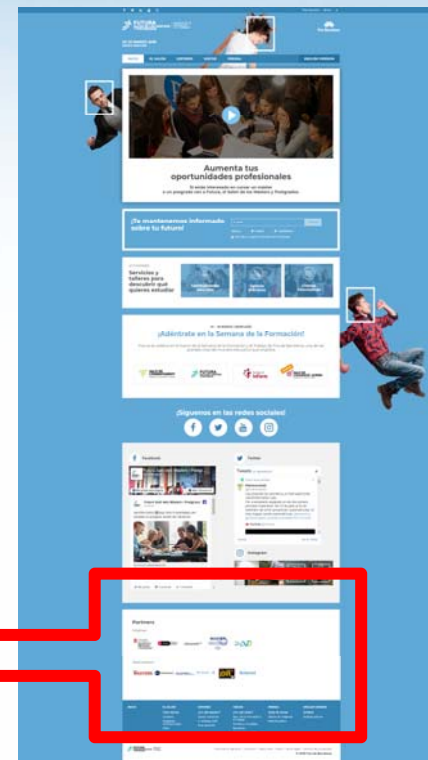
FUTURA

Aumenta tus oportunidades profesionales

¡Te mantenemos informado sobre tu futuro!

Servicios y talleres para descubrir qué quieres estudiar

¡Adéntrate en la Semana de la Formación!

¡Síguenos en las redes sociales!

Facebook

Twitter

Instagram

Partners

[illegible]